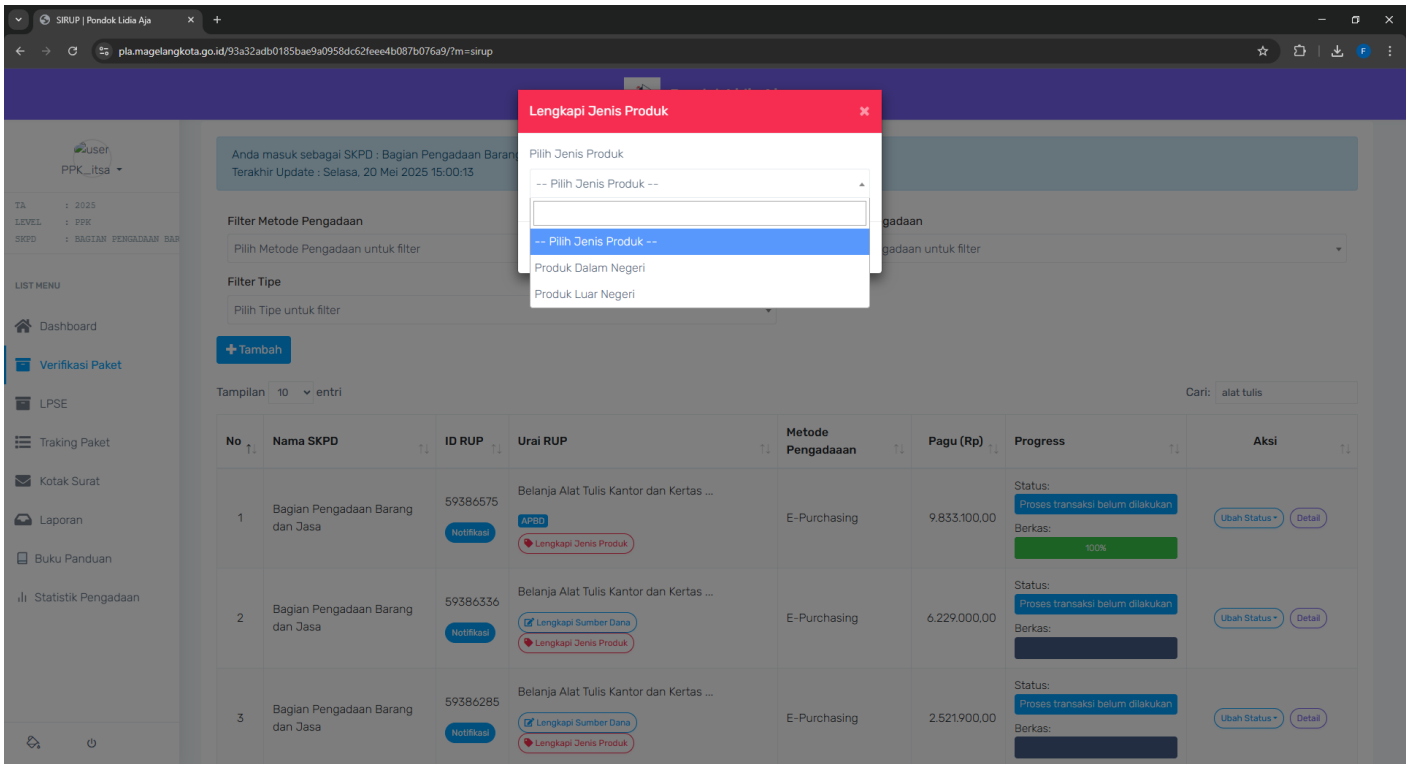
SIRUP | Pondok Lidia Aja

pla.magelangkota.go.id/93a32adb0185bae9a0958dc62feee4b087b076a9/?m=sirup

user
PPK_itsa

TA : 2025
LEVEL : PPK
SKPD : BAGIAN PENGADAAN BAR

LIST MENU

Dashboard
Verifikasi Paket
LPSE
Traking Paket
Kotak Surat
Laporan
Buku Panduan
Statistik Pengadaan

Anda masuk sebagai SKPD : Bagian Pengadaan Barang
Terakhir Update : Selasa, 20 Mei 2025 15:00:13

Filter Metode Pengadaan
Pilih Metode Pengadaan untuk filter

gadaan
gadaan untuk filter

Filter Tipe
Pilih Tipe untuk filter

Lengkapi Jenis Produk ×

Pilih Jenis Produk
-- Pilih Jenis Produk --
-- Pilih Jenis Produk --
Produk Dalam Negeri
Produk Luar Negeri

+ Tambah

Tampilan 10 entri

Cari: alat tulis

| No | Nama SKPD | ID RUP | Urai RUP | Metode Pengadaaan | Pagu (Rp) | Progress | Aksi |
|---|---|---|---|---|---|---|---|
| 1 | Bagian Pengadaan Barang dan Jasa | 59386575 Notifikasi | Belanja Alat Tulis Kantor dan Kertas ... APBD Lengkapi Jenis Produk | E-Purchasing | 9.833.100,00 | Status: Proses transaksi belum dilakukan Berkas: 100% | Ubah Status Detail |
| 2 | Bagian Pengadaan Barang dan Jasa | 59386336 Notifikasi | Belanja Alat Tulis Kantor dan Kertas ... Lengkapi Sumber Dana Lengkapi Jenis Produk | E-Purchasing | 6.229.000,00 | Status: Proses transaksi belum dilakukan Berkas: | Ubah Status Detail |
| 3 | Bagian Pengadaan Barang dan Jasa | 59386285 Notifikasi | Belanja Alat Tulis Kantor dan Kertas ... Lengkapi Sumber Dana Lengkapi Jenis Produk | E-Purchasing | 2.521.900,00 | Status: Proses transaksi belum dilakukan Berkas: | Ubah Status Detail |